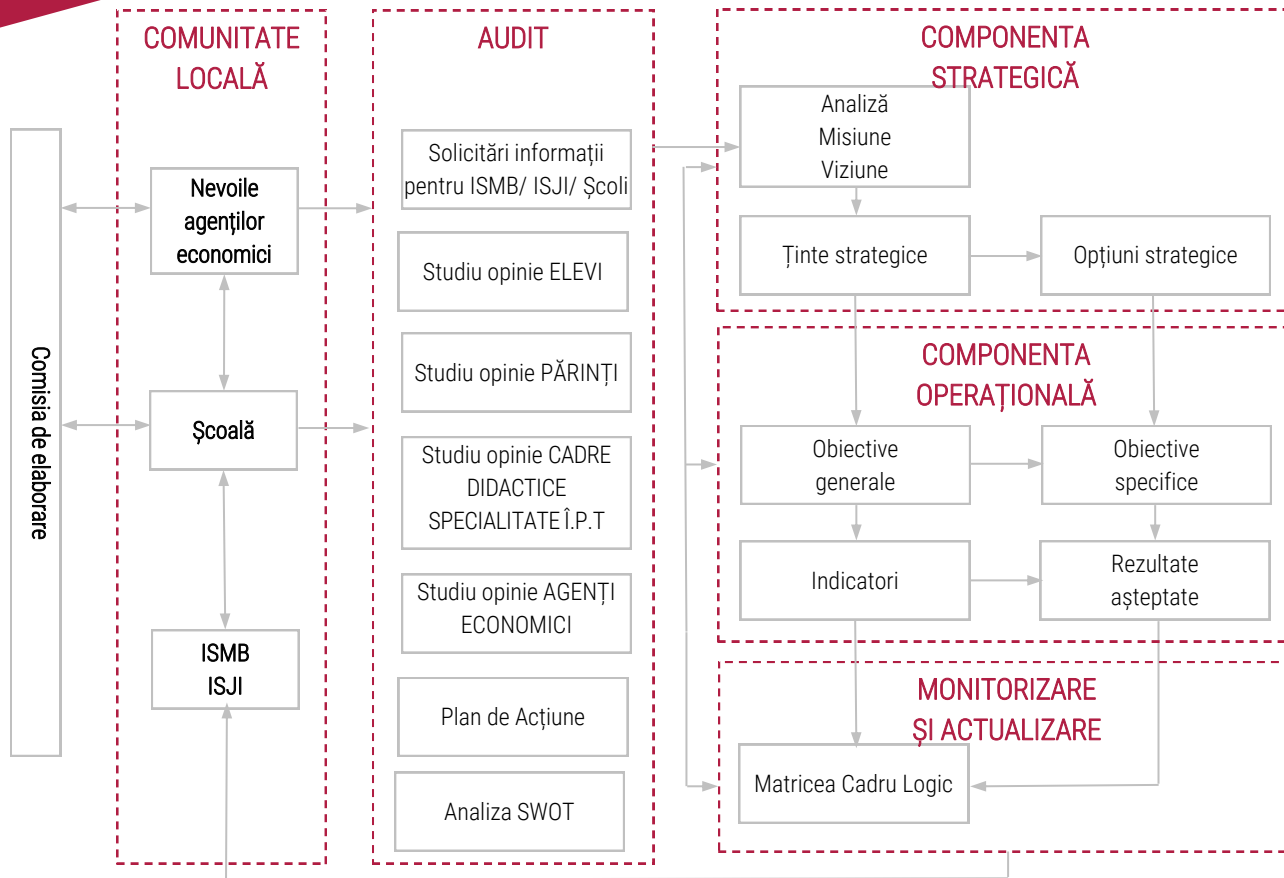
Comisia de elaborare

COMUNITATE LOCALĂ

Nevoile agenților economici

Școală

ISMB ISJI

AUDIT

Solicitări informații pentru ISMB/ ISJI/ Școli

Studiu opinie ELEVI

Studiu opinie PĂRINȚI

Studiu opinie CADRE DIDACTICE SPECIALITATE Î.P.T

Studiu opinie AGENȚI ECONOMICI

Plan de Acțiune

Analiza SWOT

COMPONENTA STRATEGICĂ

Analiză Misiune Viziune

Ținte strategice

Opțiuni strategice

COMPONENTA OPERAȚIONALĂ

Obiective generale

Obiective specifice

Indicatori

Rezultate așteptate

MONITORIZARE ȘI ACTUALIZARE

Matricea Cadru Logic